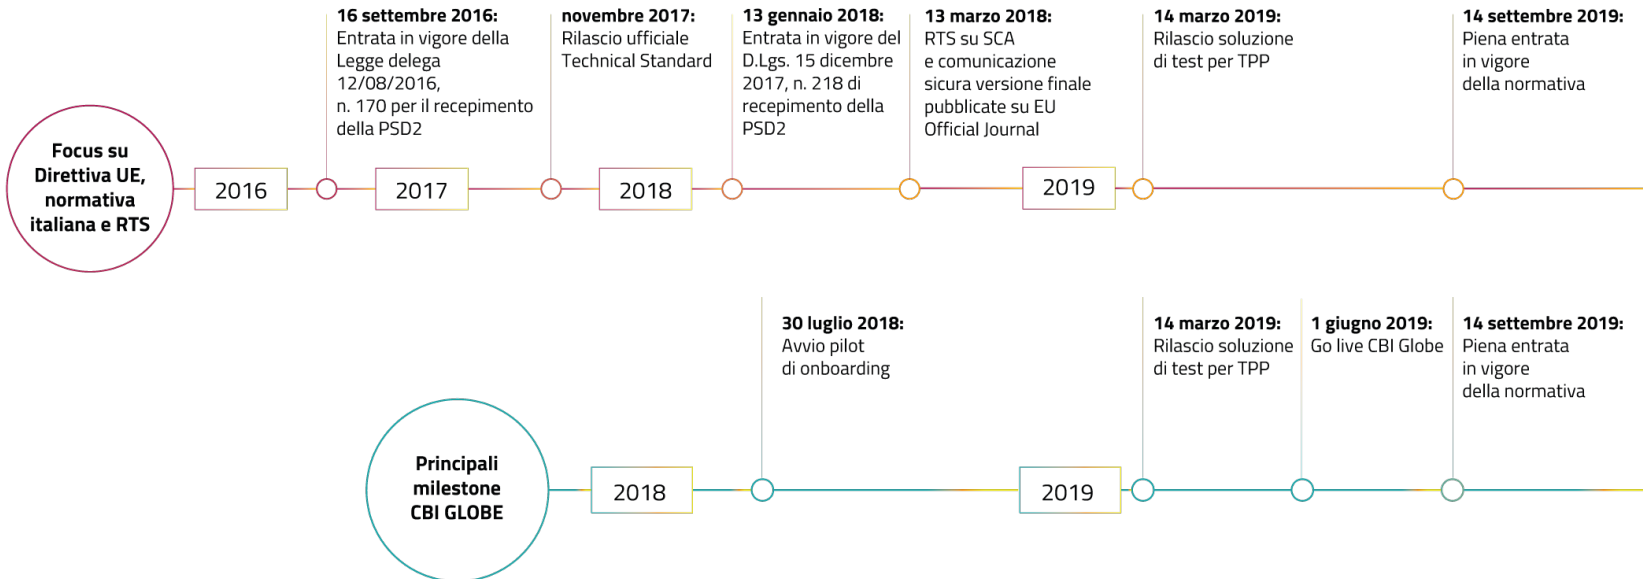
Focus su Direttiva UE, normativa italiana e RTS

2016

16 settembre 2016:
Entrata in vigore della Legge delega 12/08/2016, n. 170 per il recepimento della PSD2

2017

novembre 2017:
Rilascio ufficiale Technical Standard

2018

13 gennaio 2018:
Entrata in vigore del D.Lgs. 15 dicembre 2017, n. 218 di recepimento della PSD2

13 marzo 2018:
RTS su SCA e comunicazione sicura versione finale pubblicate su EU Official Journal

2019

14 marzo 2019:
Rilascio soluzione di test per TPP

14 settembre 2019:
Piena entrata in vigore della normativa

Principali milestone CBI GLOBE

2018

30 luglio 2018:
Avvio pilot di onboarding

2019

14 marzo 2019:
Rilascio soluzione di test per TPP

1 giugno 2019:
Go live CBI Globe

14 settembre 2019:
Piena entrata in vigore della normativa